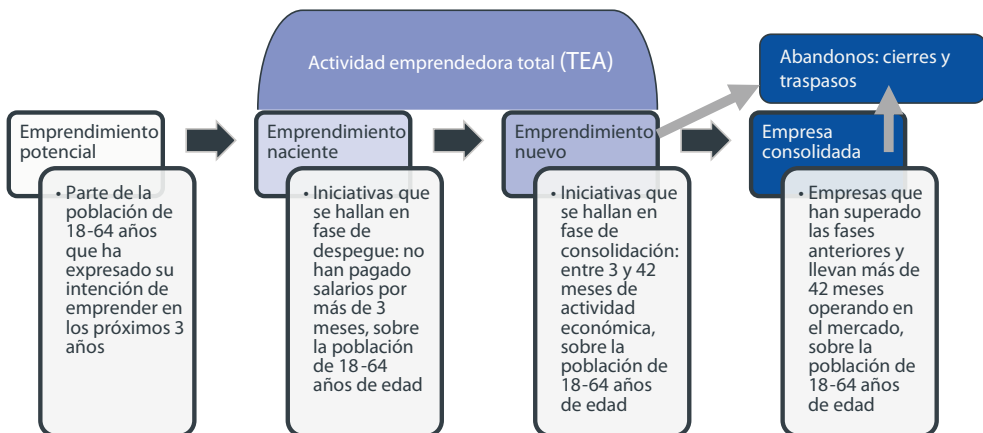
Actividad emprendedora total (TEA)

Abandonos: cierres y traspasos

Emprendimiento potencial

• Parte de la población de 18-64 años que ha expresado su intención de emprender en los próximos 3 años

Emprendimiento naciente

• Iniciativas que se hallan en fase de despegue: no han pagado salarios por más de 3 meses, sobre la población de 18-64 años de edad

Emprendimiento nuevo

• Iniciativas que se hallan en fase de consolidación: entre 3 y 42 meses de actividad económica, sobre la población de 18-64 años de edad

Empresa consolidada

• Empresas que han superado las fases anteriores y llevan más de 42 meses operando en el mercado, sobre la población de 18-64 años de edad